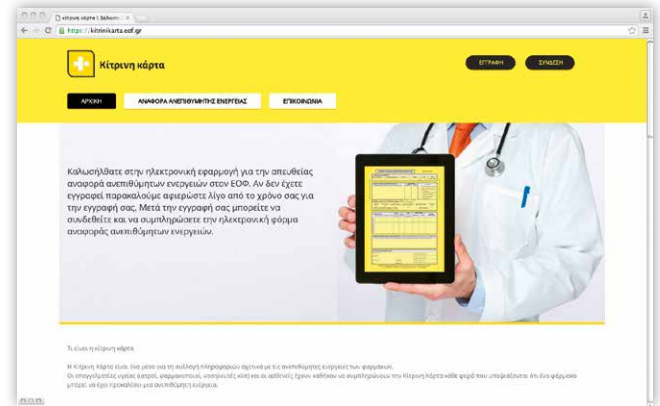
Κίτρινη κάρτα | Καλωσ

https://kitrinikarta.eof.gr

Κίτρινη κάρτα

ΕΓΓΡΑΦΗ

ΣΥΝΔΕΣΗ

ΑΡΧΙΚΗ

ΑΝΑΦΟΡΑ ΑΝΕΠΙΘΥΜΗΤΗΣ ΕΝΕΡΓΕΙΑΣ

ΕΠΙΚΟΙΝΩΝΙΑ

Καλωσήλθατε στην ηλεκτρονική εφαρμογή για την απευθείας αναφορά ανεπιθύμητων ενεργειών στον ΕΟΦ. Αν δεν έχετε εγγραφεί παρακαλούμε αφιερώστε λίγο από το χρόνο σας για την εγγραφή σας. Μετά την εγγραφή σας μπορείτε να συνδεθείτε και να συμπληρώσετε την ηλεκτρονική φόρμα αναφοράς ανεπιθύμητων ενεργειών.

Τι είναι η κίτρινη κάρτα

Η Κίτρινη Κάρτα είναι ένα μέσο για τη συλλογή πληροφοριών σχετικά με τις ανεπιθύμητες ενέργειες των φαρμάκων.
Οι επαγγελματίες υγείας (ιατροί, φαρμακοποιοί, νοσηλευτές κλπ) και οι ασθενείς έχουν καθήκον να συμπληρώνουν την Κίτρινη Κάρτα κάθε φορά που υποψιάζονται ότι ένα φάρμακο μπορεί να έχει προκαλέσει μια ανεπιθύμητη ενέργεια.